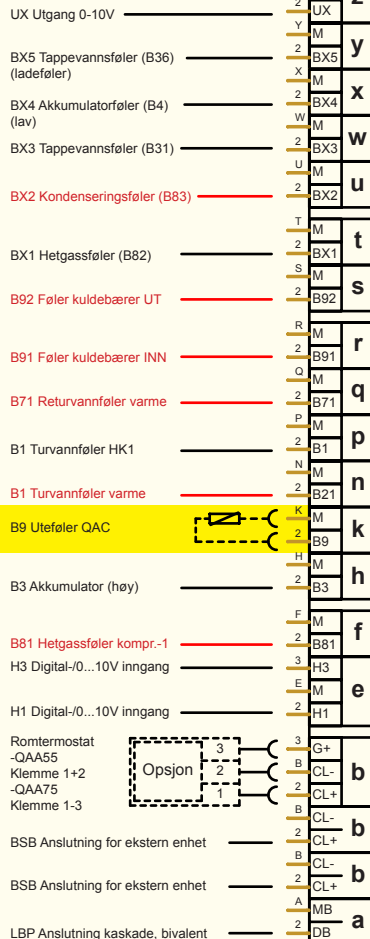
UX Utgang 0-10V
2 UX z
Y M
BX5 Tappevannsføler (B36) (ladeføler)
2 BX5 y
X M
BX4 Akkumulatorføler (B4) (lav)
2 BX4 x
W M
BX3 Tappevannsføler (B31)
2 BX3 w
U M
BX2 Kondenseringsføler (B83)
2 BX2 u
T M
BX1 Hetgassføler (B82)
2 BX1 t
S M
B92 Føler kuldebærer UT
2 B92 s
R M
B91 Føler kuldebærer INN
2 B91 r
Q M
B71 Returvannføler varme
2 B71 q
P M
B1 Turvannføler HK1
2 B1 p
N M
B1 Turvannføler varme
2 B21 n
K M
B9 Uteføler QAC
2 B9 k
H M
B3 Akkumulator (høy)
2 B3 h
F M
B81 Hetgassføler kompr.-1
2 B81 f
H3 Digital-/0...10V inngang
3 H3
E M
H1 Digital-/0...10V inngang
2 H1 e
Romtermostat -QAA55 Klemme 1+2 -QAA75 Klemme 1-3
Opsjon 3 2 1
3 G+
B CL-
2 CL+ b
B CL-
BSB Anslutning for ekstern enhet
2 CL+ b
B CL-
BSB Anslutning for ekstern enhet
2 CL+ b
A MB
LBP Anslutning kaskade, bivalent
2 DB a